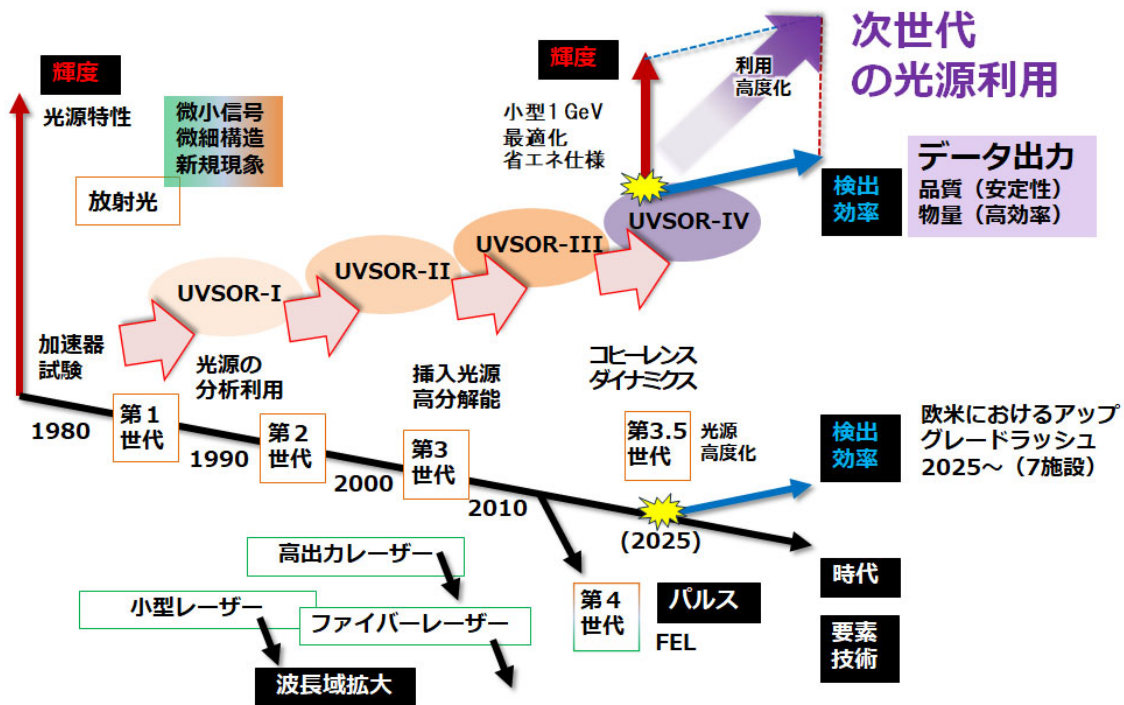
次世代
の光源利用

輝度
光源特性

微小信号
微細構造
新規現象

放射光

輝度

小型1 GeV
最適化
省エネ仕様

利用
高度化

データ出力
品質（安定性）
物量（高効率）

検出
効率

UVSOR-I

UVSOR-II

UVSOR-III

UVSOR-IV

加速器
試験

光源の
分析利用

挿入光源
高分解能

コヒーレンス
ダイナミクス

第1
世代

1980

第2
世代

1990

第3
世代

2000

2010

第3.5
世代

光源
高度化

検出
効率

欧米におけるアップ
グレードラッシュ
2025～（7施設）

(2025)

時代

高出力レーザー

小型レーザー

ファイバーレーザー

波長域拡大

第4
世代

パルス

FEL

要素
技術